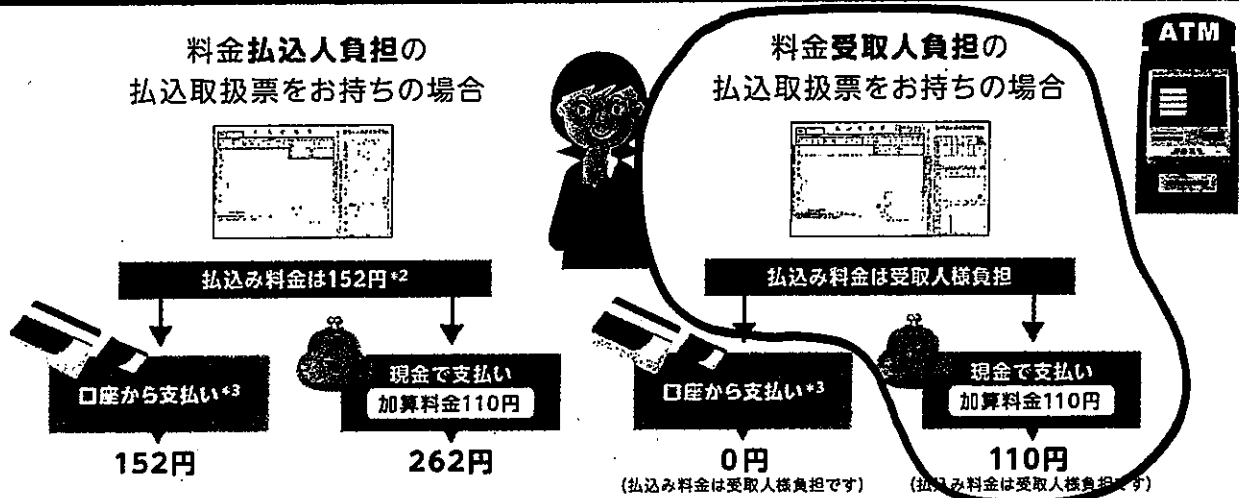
料金払込人負担の
払込取扱票をお持ちの場合

料金受取人負担の
払込取扱票をお持ちの場合

ATM

払込み料金は152円 *2

払込み料金は受取人様負担

口座から支払い *3

152円

現金で支払い
加算料金110円

262円

口座から支払い *3

0円
(払込み料金は受取人様負担です)

現金で支払い
加算料金110円

110円
(払込み料金は受取人様負担です)